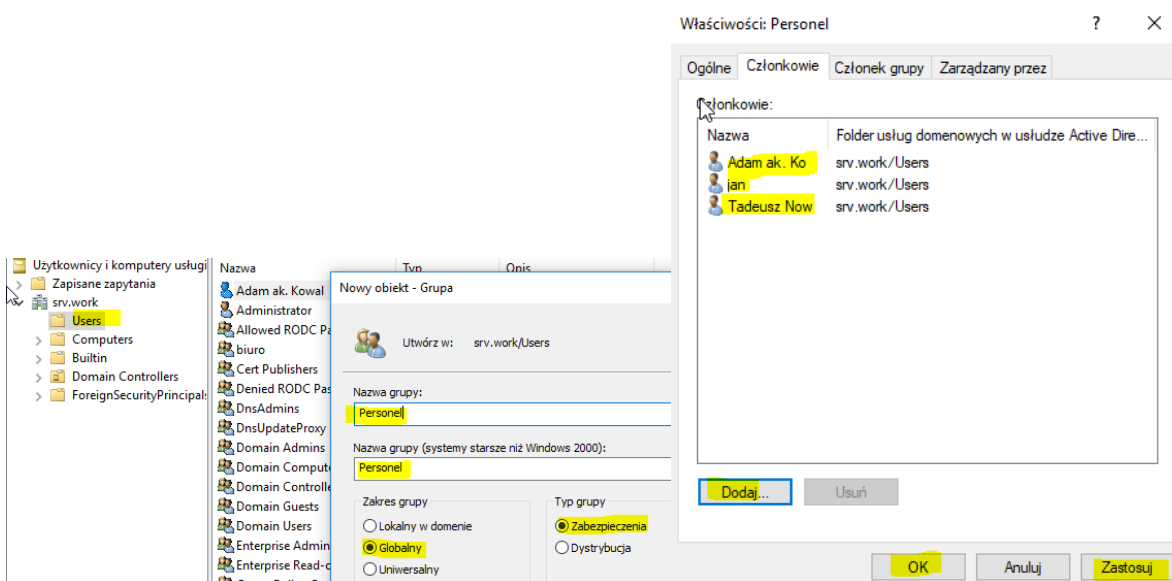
Właściwości: Personel
?
×
Ogólne | Członkowie | Członek grupy | Zarządzany przez

Członkowie:

| Nazwa | Folder usług domenowych w usłudze Active Dire... |
|---|---|
| Adam ak. Ko | srv.work/Users |
| jan | srv.work/Users |
| Tadeusz Now | srv.work/Users |

Dodaj... | Usuń

OK | Anuluj | Zastosuj

Użytkownicy i komputery usługi
Zapisane zapytania
srv.work
Users
Computers
Builtin
Domain Controllers
ForeignSecurityPrincipals

| Nazwa | Typ | Opis |
|---|---|---|
| Adam ak. Kowal | | |
| Administrator | | |
| Allowed RODC Pa | | |
| biuro | | |
| Cert Publishers | | |
| Denied RODC Pas | | |
| DnsAdmins | | |
| DnsUpdateProxy | | |
| Domain Admins | | |
| Domain Compute | | |
| Domain Controlle | | |
| Domain Guests | | |
| Domain Users | | |
| Enterprise Admin | | |
| Enterprise Read-c | | |

Nowy obiekt - Grupa

Utwórz w: srv.work/Users

Nazwa grupy:
Personel

Nazwa grupy (systemy starsze niż Windows 2000):
Personel

Zakres grupy
Lokalny w domenie
Globalny
Uniwersalny

Typ grupy
Zabezpieczenia
Dystrybucja